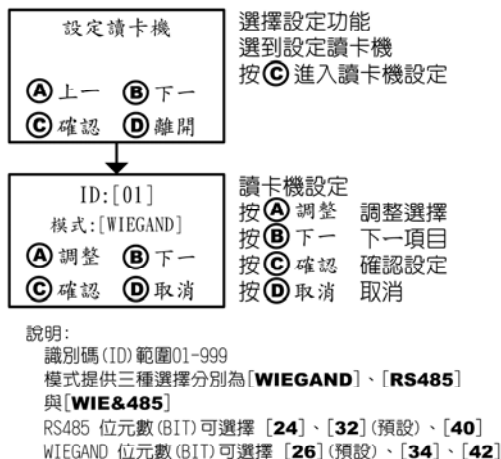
設定讀卡機

Ⓐ上一 Ⓑ下一
Ⓒ確認 Ⓓ離開

選擇設定功能
選到設定讀卡機
按Ⓒ進入讀卡機設定

ID:[01]
模式:[WIEGAND]

Ⓐ調整 Ⓑ下一
Ⓒ確認 Ⓓ取消

讀卡機設定
按Ⓐ調整 調整選擇
按Ⓑ下一 下一項目
按Ⓒ確認 確認設定
按Ⓓ取消 取消

說明:
識別碼(ID)範圍01-999
模式提供三種選擇分別為[**WIEGAND**]、[**RS485**]與[**WIE&485**]
RS485 位元數(BIT)可選擇 [**24**]、[**32**](預設)、[**40**]
WIEGAND 位元數(BIT)可選擇 [**26**](預設)、[**34**]、[**42**]